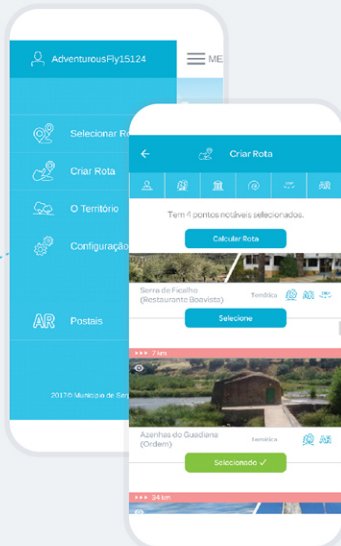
AdventurousFly15124
ME
Selecionar R
Criar Rota
O Território
Configuraçõ
AR
Postais
2017© Município de Ser

Criar Rota
Tem 4 pontos notáveis selecionados.
Calcular Rota
Serra do Ficalho (Restaurante Boavista)
Temática
Selecione
2 km
Azenhas do Guadiana (Ordem)
Temática
Selecionado ✓
34 km